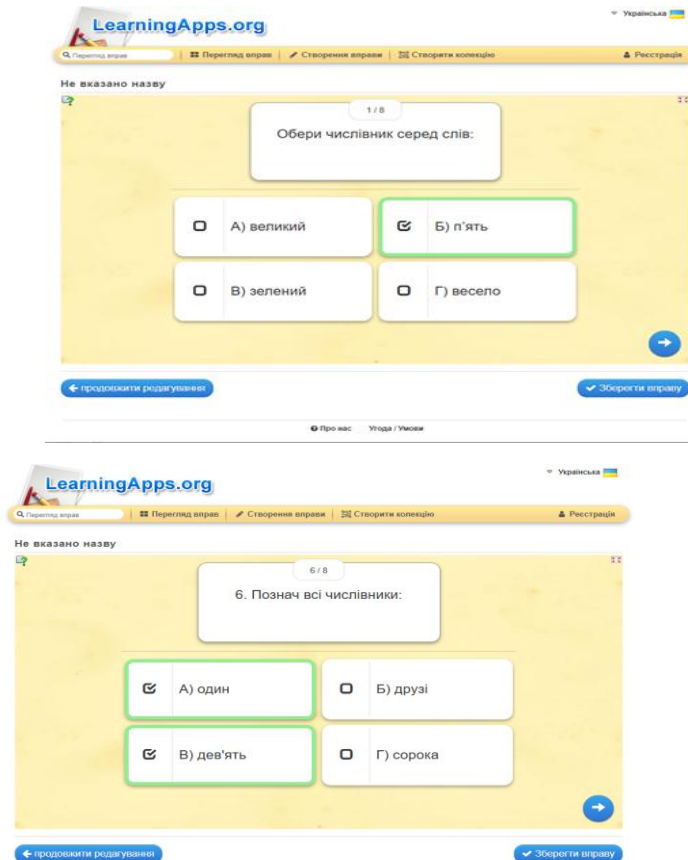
LearningApps.org

Українська

Перегляд вправ | Перегляд вправ | Створення вправи | Створити колекцію | Реєстрація

Не вказано назву

1 / 8

Обери числівник серед слів:

А) великий

Б) п'ять

В) зелений

Г) весело

продовжити редагування

Зберегти вправу

Про нас Угода / Умови

LearningApps.org

Українська

Перегляд вправ | Перегляд вправ | Створення вправи | Створити колекцію | Реєстрація

Не вказано назву

6 / 8

6. Познач всі числівники:

А) один

Б) друзі

В) дев'ять

Г) сорока

продовжити редагування

Зберегти вправу